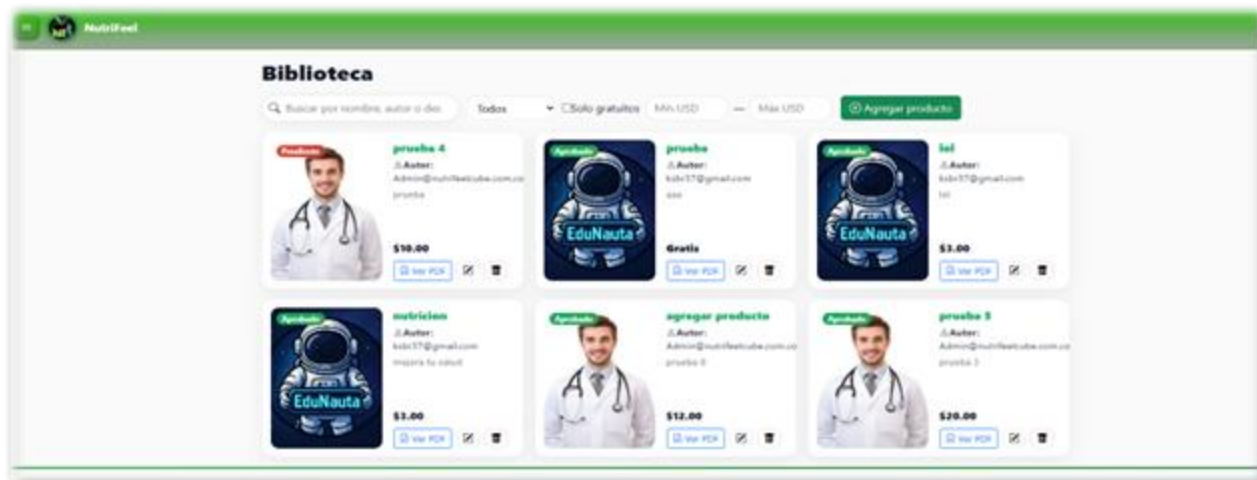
NutriFeel

Biblioteca

Buscar por nombre, autor o des | Todos | Solo gratuitos | Mín USD — Máx USD | Agregar producto

Pendiente
prueba 4
Autor:
Admin@nutrifeelcube.com.co
prueba
$10.00
Ver PDF

Aprobado
EduNauta
prueba
Autor:
kobr37@gmail.com
aaa
Gratis
Ver PDF

Aprobado
EduNauta
lol
Autor:
kobr37@gmail.com
lol
$3.00
Ver PDF

Aprobado
EduNauta
nutricion
Autor:
kobr37@gmail.com
mejora tu salud
$3.00
Ver PDF

Aprobado
agregar producto
Autor:
Admin@nutrifeelcube.com.co
prueba 8
$12.00
Ver PDF

Aprobado
prueba 5
Autor:
Admin@nutrifeelcube.com.co
prueba 3
$20.00
Ver PDF